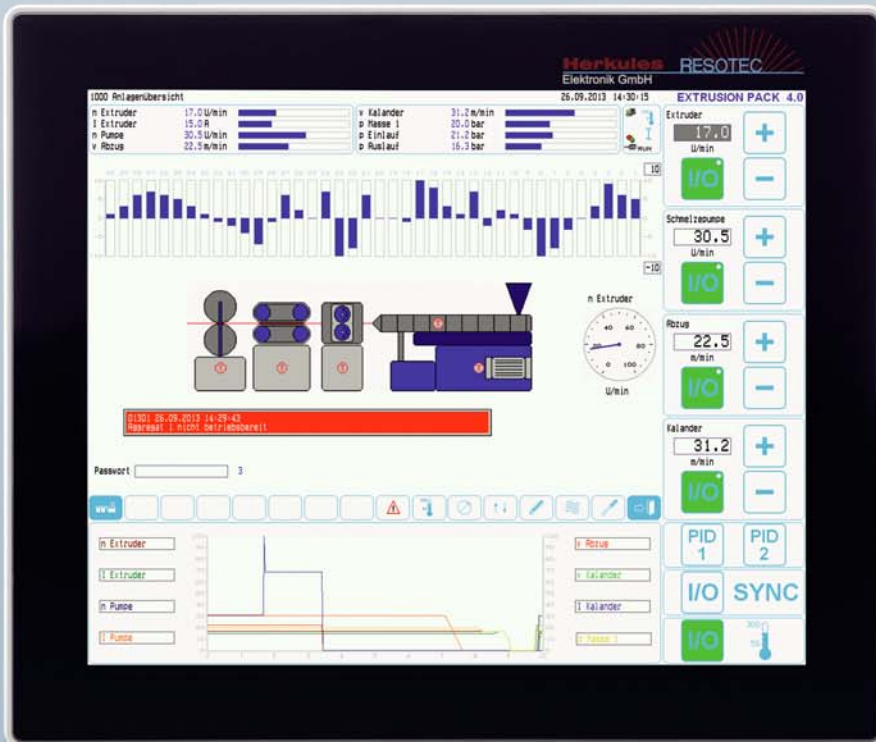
Herkules Elektronik GmbH RESOTEC

1000 Anlagenübersicht

26.09.2013 14:30:15

EXTRUSION PACK 4.0

| | | | |
|---|---|---|---|
| n Extruder | 17.0 U/min | v Kalander | 31.2 m/min |
| I Extruder | 15.0 A | p Masse 1 | 20.0 bar |
| n Pumpe | 30.5 U/min | p Einlauf | 21.2 bar |
| v Abzug | 22.5 m/min | p Auslauf | 16.3 bar |

10

-10

n Extruder

U/min

01301 26.09.2013 14:29:43
Aggregat 1 nicht betriebsbereit

Passwort 3

Extruder
17.0
U/min
I/O
+
−

Schmelzepumpe
30.5
U/min
I/O
+
−

Abzug
22.5
m/min
I/O
+
−

Kalander
31.2
m/min
I/O
+
−

PID 1
PID 2
I/O
SYNC
I/O

n Extruder
I Extruder
n Pumpe
I Pumpe

v Abzug
v Kalander
I Kalander
p Masse 1